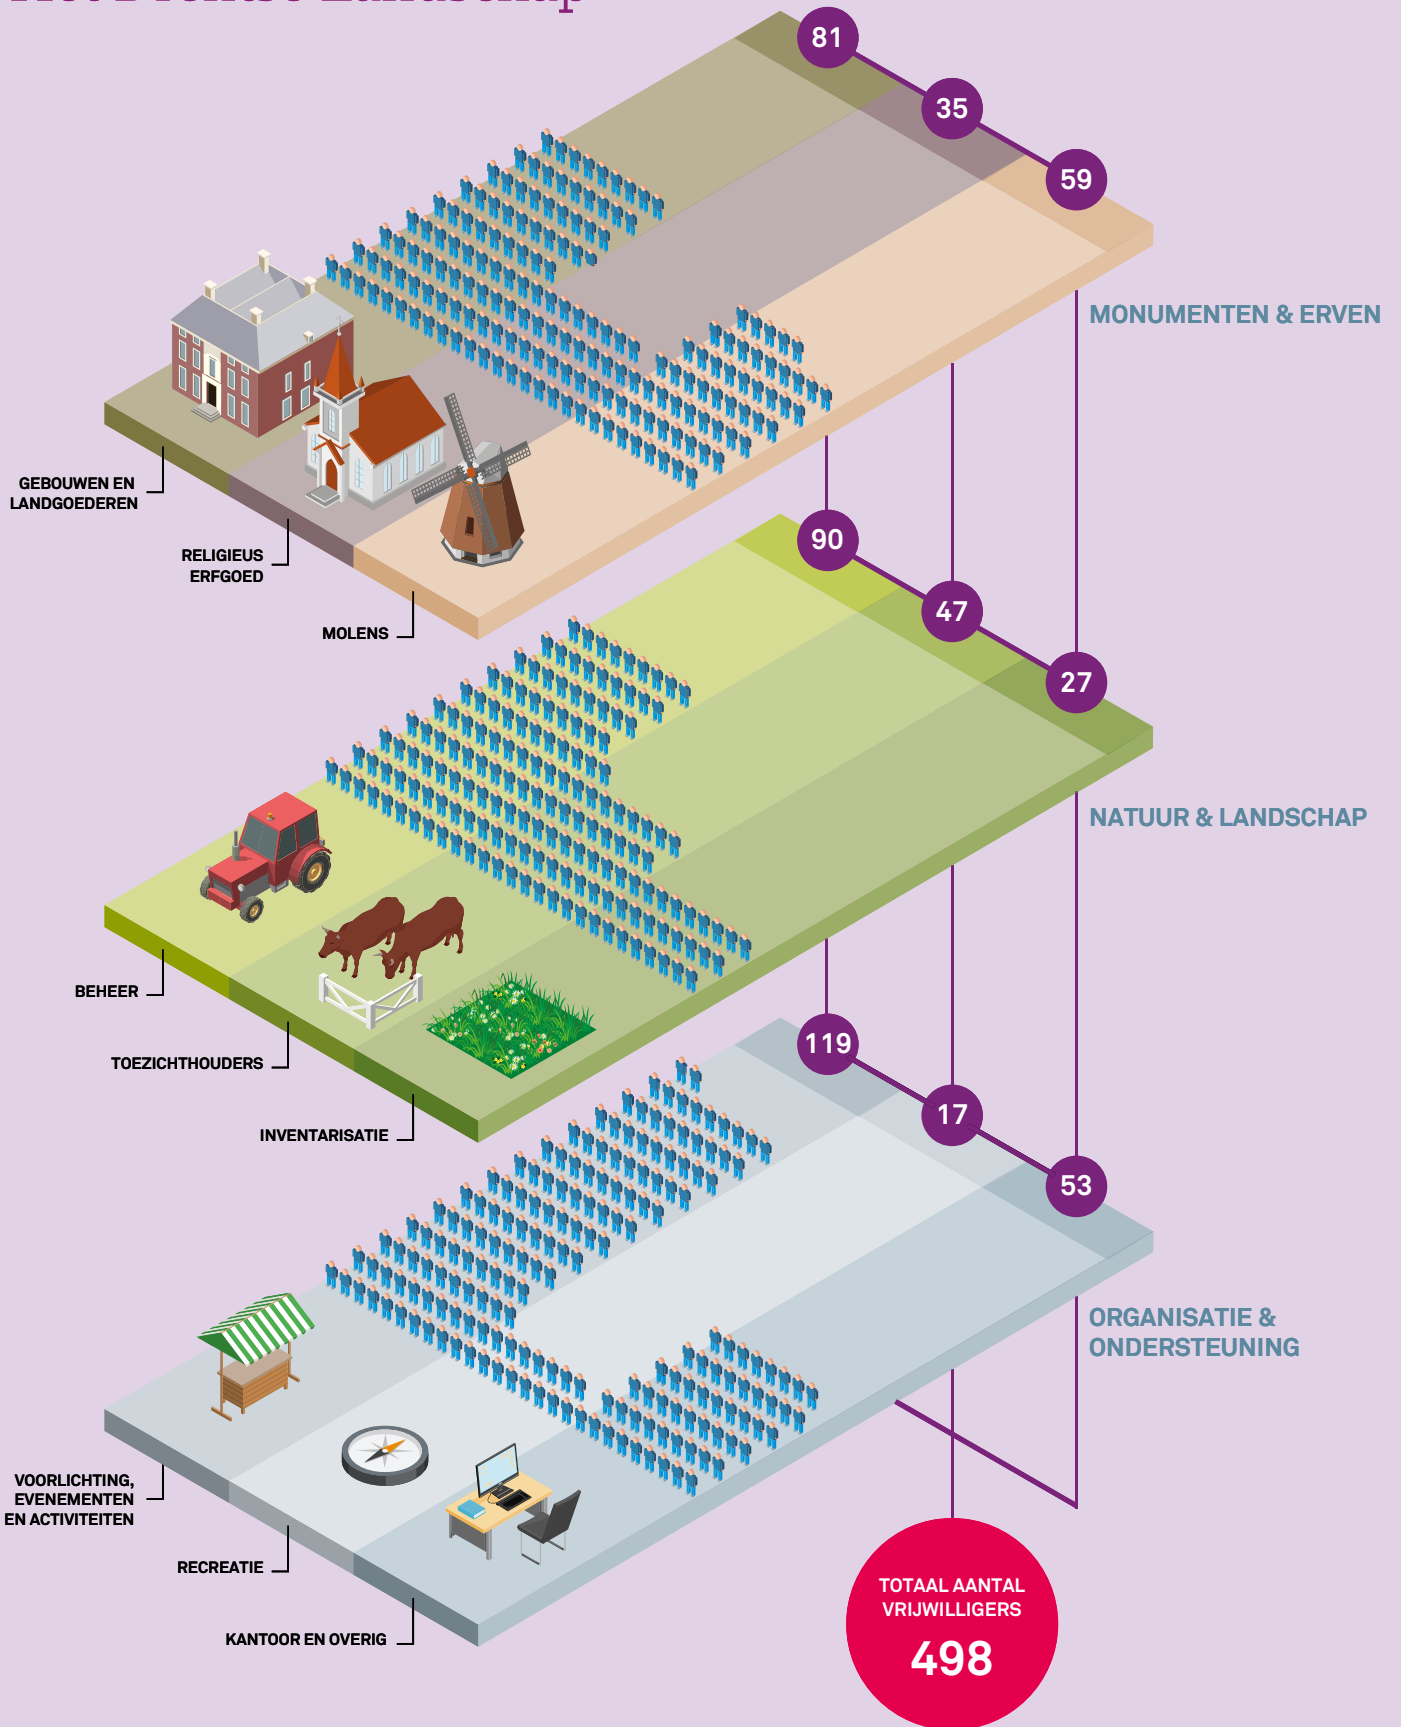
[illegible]

81

35

59

MONUMENTEN & ERVEN

GEBOUWEN EN LANDGOEDEREN

RELIGIEUS ERFGOED

MOLENS

90

47

27

NATUUR & LANDSCHAP

BEHEER

TOEZICHTHOUDERS

INVENTARISATIE

119

17

53

ORGANISATIE & ONDERSTEUNING

VOORLICHTING, EVENEMENTEN EN ACTIVITEITEN

RECREATIE

KANTOOR EN OVERIG

TOTAAL AANTAL VRIJWILLIGERS

498